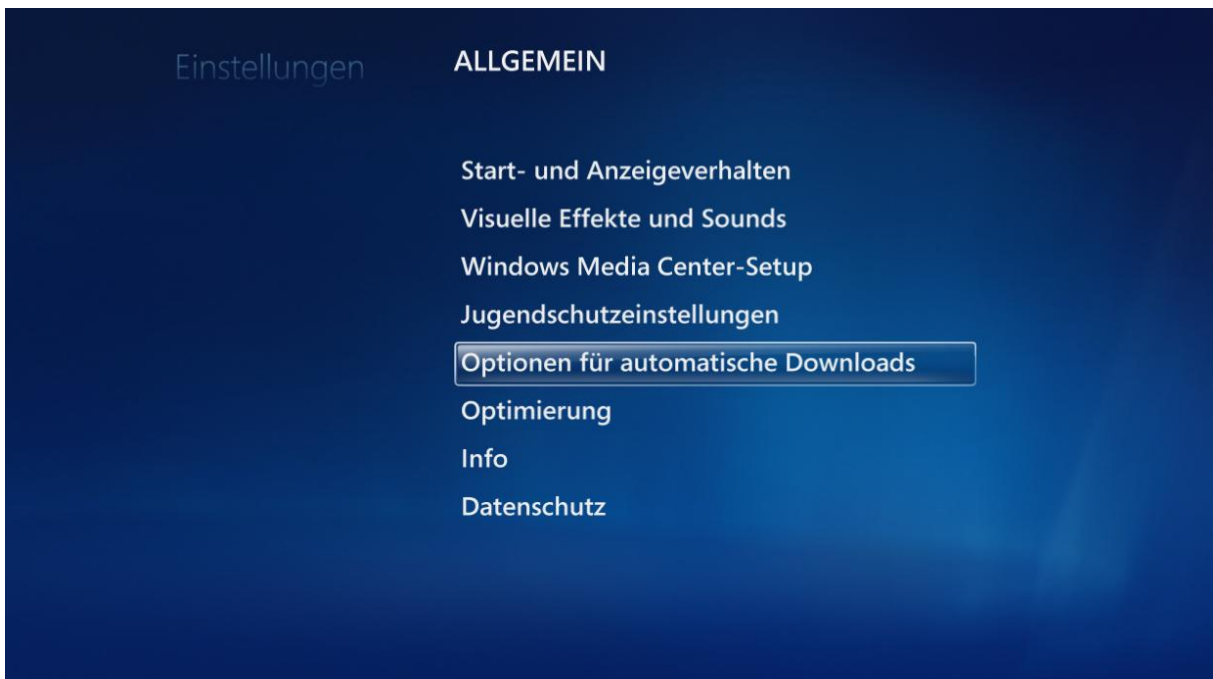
Einstellungen

ALLGEMEIN

Start- und Anzeigeverhalten

Visuelle Effekte und Sounds

Windows Media Center-Setup

Jugendschutzeinstellungen

Optionen für automatische Downloads

Optimierung

Info

Datenschutz